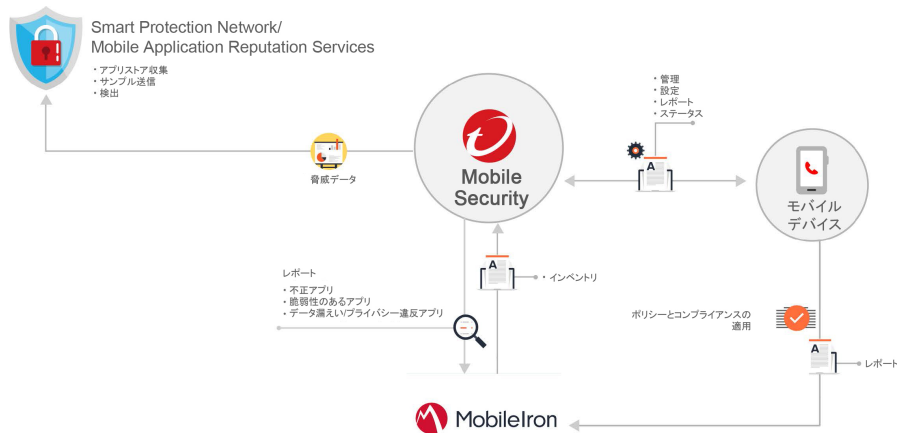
Smart Protection Network/
Mobile Application Reputation Services

・アプリストア収集
・サンプル送信
・検出

脅威データ

Mobile Security

・管理
・設定
・レポート
・ステータス

モバイル
デバイス

レポート
・不正アプリ
・脆弱性のあるアプリ
・データ漏えい/プライバシー違反アプリ

・インベントリ

ポリシーとコンプライアンスの
適用

レポート

MobileIron